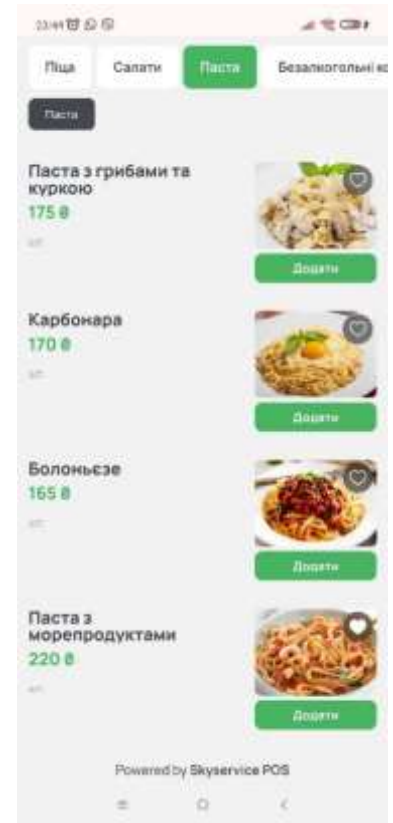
23:49

Піца Салати Паста Безалкогольні к

Паста

Паста з грибами та куркою
175 ₴
шт

Додати

Карбонара
170 ₴
шт

Додати

Болоньєзе
165 ₴
шт

Додати

Паста з морепродуктами
220 ₴
шт

Додати

Powered by Skyservice POS